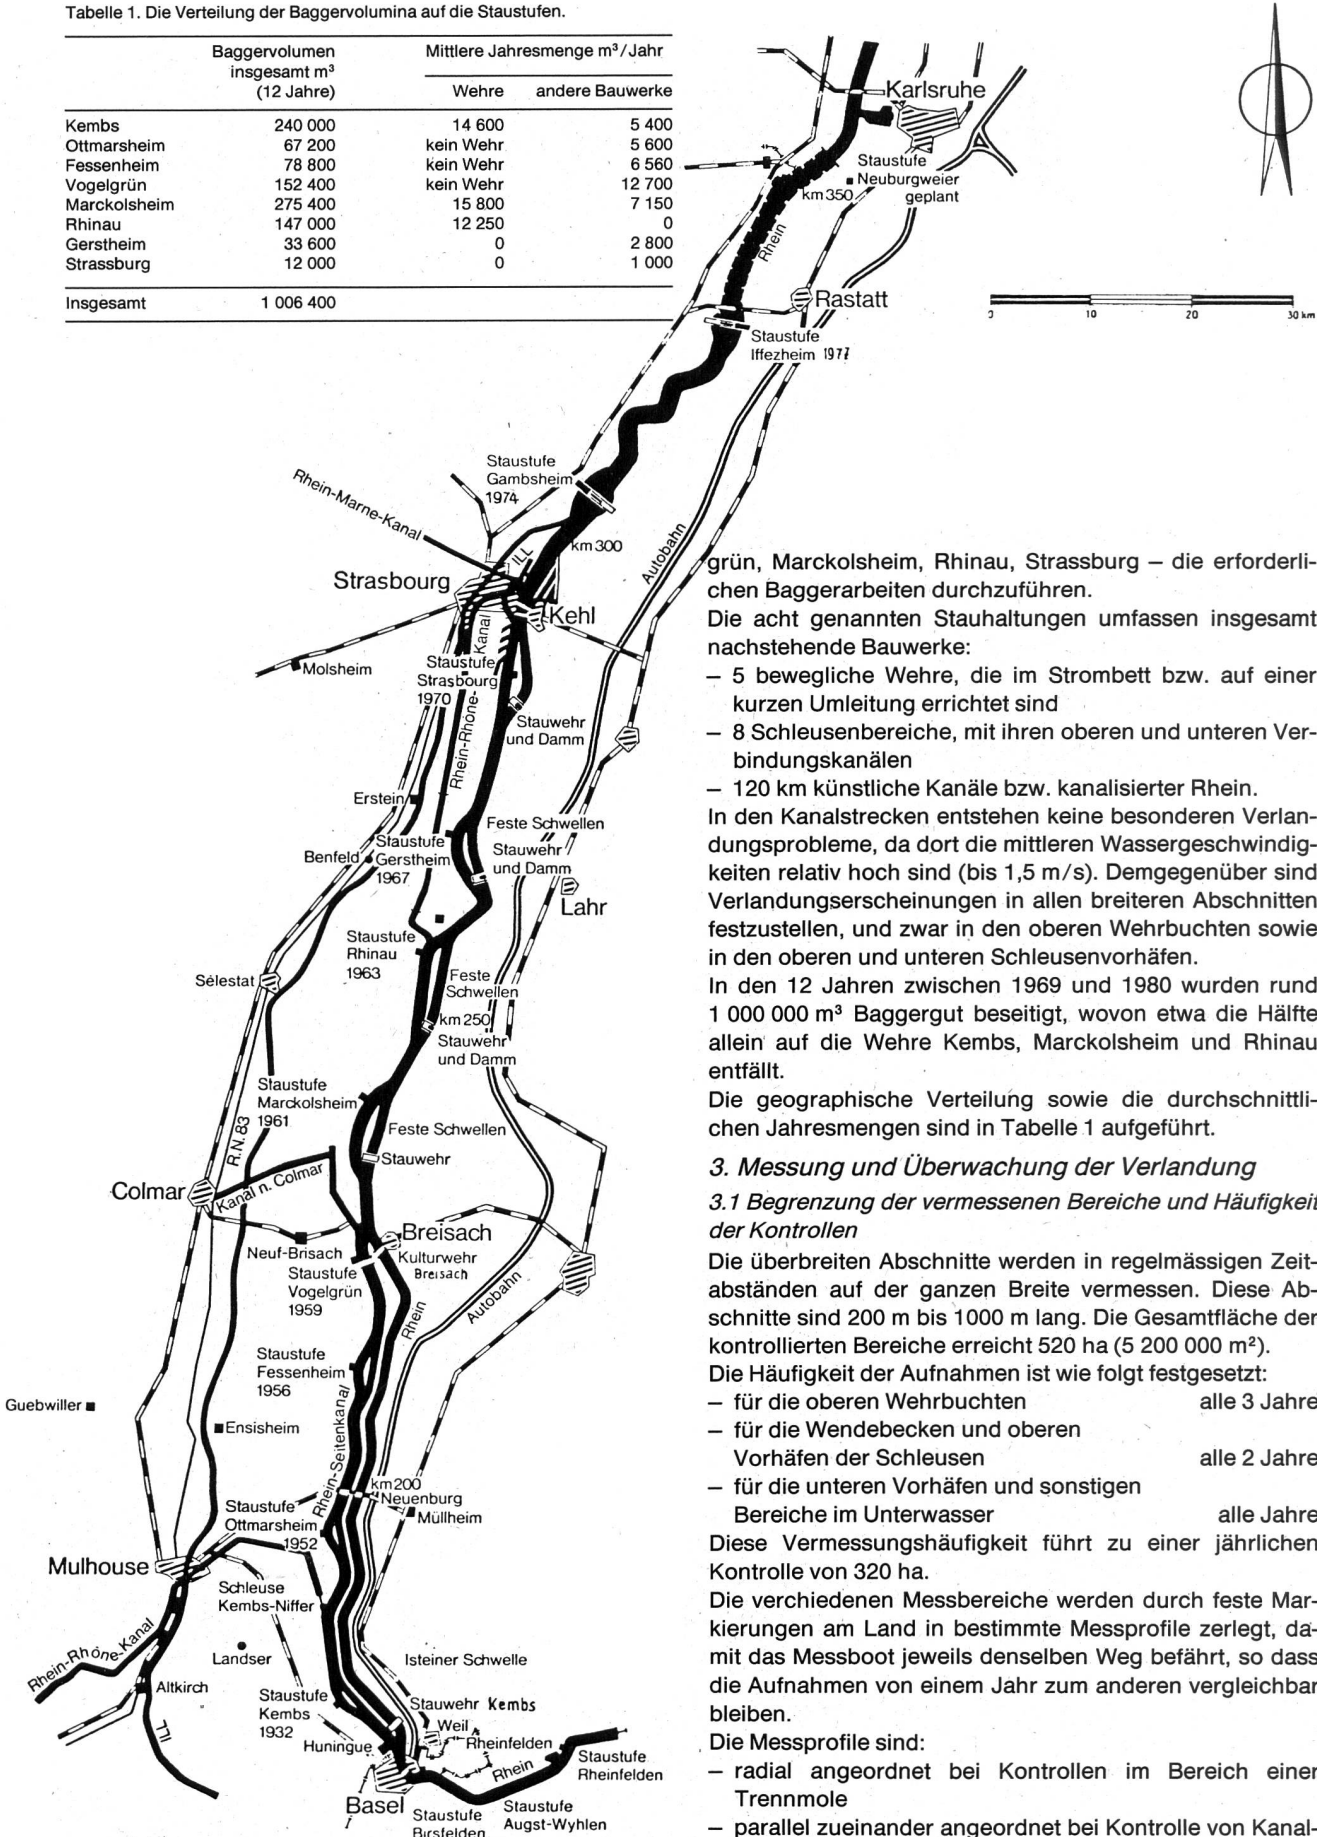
Tabelle 1. Die Verteilung der Baggervolumina auf die Staustufen.

| | Baggervolumen insgesamt m³ (12 Jahre) | Mittlere Jahresmenge m³/Jahr Wehre | andere Bauwerke |
|---|---|---|---|
| Kembs | 240 000 | 14 600 | 5 400 |
| Ottmarsheim | 67 200 | kein Wehr | 5 600 |
| Fessenheim | 78 800 | kein Wehr | 6 560 |
| Vogelgrün | 152 400 | kein Wehr | 12 700 |
| Marckolsheim | 275 400 | 15 800 | 7 150 |
| Rhinau | 147 000 | 12 250 | 0 |
| Gerstheim | 33 600 | 0 | 2 800 |
| Strassburg | 12 000 | 0 | 1 000 |
| Insgesamt | 1 006 400 | | |

Karlsruhe
Staustufe
Neuburgweier
geplant
km 350
Rhein
Rastatt
Staustufe
Iffezheim 1977
0 10 20 30 km
Staustufe
Gambsheim
1974
Rhein-Marne-Kanal
ILL
km 300
Autobahn
Strasbourg
Kehl
Kanal
Molsheim
Staustufe
Strasbourg
1970
Rhein-Rhone-
Stauwehr
und Damm
Erstein
Feste Schwellen
Staustufe
Benfeld
Gerstheim
1967
Stauwehr
und Damm
Lahr
Staustufe
Rhinau
1963
Sélestat
Feste
Schwellen
km 250
Stauwehr
und Damm
Staustufe
Marckolsheim
1961
R.N. 83
Feste Schwellen
Stauwehr
Colmar
Kanal n. Colmar
Breisach
Neuf-Brisach
Kulturwehr
Breisach
Staustufe
Vogelgrün
1959
Rhein
Autobahn
Staustufe
Fessenheim
1956
Guebwiller
Ensisheim
Rhein-Seitenkanal
km 200
Neuenburg
Müllheim
Staustufe
Ottmarsheim
1952
Mulhouse
Schleuse
Kembs-Niffer
Rhein-Rhône-Kanal
Landser
Isteiner Schwelle
Altkirch
Staustufe
Kembs
1932
Stauwehr Kembs
Weil
Ill
Huningue
Rheinfelden
Rhein
Staustufe
Rheinfelden
Basel
Staustufe
Birsfelden
Staustufe
Augst-Wyhlen

grün, Marckolsheim, Rhinau, Strassburg – die erforderlichen Baggerarbeiten durchzuführen.
Die acht genannten Stauhaltungen umfassen insgesamt nachstehende Bauwerke:
– 5 bewegliche Wehre, die im Strombett bzw. auf einer kurzen Umleitung errichtet sind
– 8 Schleusenbereiche, mit ihren oberen und unteren Verbindungskanälen
– 120 km künstliche Kanäle bzw. kanalisierter Rhein.
In den Kanalstrecken entstehen keine besonderen Verlandungsprobleme, da dort die mittleren Wassergeschwindigkeiten relativ hoch sind (bis 1,5 m/s). Demgegenüber sind Verlandungserscheinungen in allen breiteren Abschnitten festzustellen, und zwar in den oberen Wehrbuchten sowie in den oberen und unteren Schleusenvorhäfen.
In den 12 Jahren zwischen 1969 und 1980 wurden rund 1 000 000 m³ Baggergut beseitigt, wovon etwa die Hälfte allein auf die Wehre Kembs, Marckolsheim und Rhinau entfällt.
Die geographische Verteilung sowie die durchschnittlichen Jahresmengen sind in Tabelle 1 aufgeführt.

3. Messung und Überwachung der Verlandung

3.1 Begrenzung der vermessenen Bereiche und Häufigkeit der Kontrollen

Die überbreiten Abschnitte werden in regelmässigen Zeitabständen auf der ganzen Breite vermessen. Diese Abschnitte sind 200 m bis 1000 m lang. Die Gesamtfläche der kontrollierten Bereiche erreicht 520 ha (5 200 000 m²).
Die Häufigkeit der Aufnahmen ist wie folgt festgesetzt:
– für die oberen Wehrbuchten alle 3 Jahre
– für die Wendebecken und oberen Vorhäfen der Schleusen alle 2 Jahre
– für die unteren Vorhäfen und sonstigen Bereiche im Unterwasser alle Jahre
Diese Vermessungshäufigkeit führt zu einer jährlichen Kontrolle von 320 ha.
Die verchiedenen Messbereiche werden durch feste Markierungen am Land in bestimmte Messprofile zerlegt, damit das Messboot jeweils denselben Weg befährt, so dass die Aufnahmen von einem Jahr zum anderen vergleichbar bleiben.
Die Messprofile sind:
– radial angeordnet bei Kontrollen im Bereich einer Trennmole
– parallel zueinander angeordnet bei Kontrolle von Kanal-